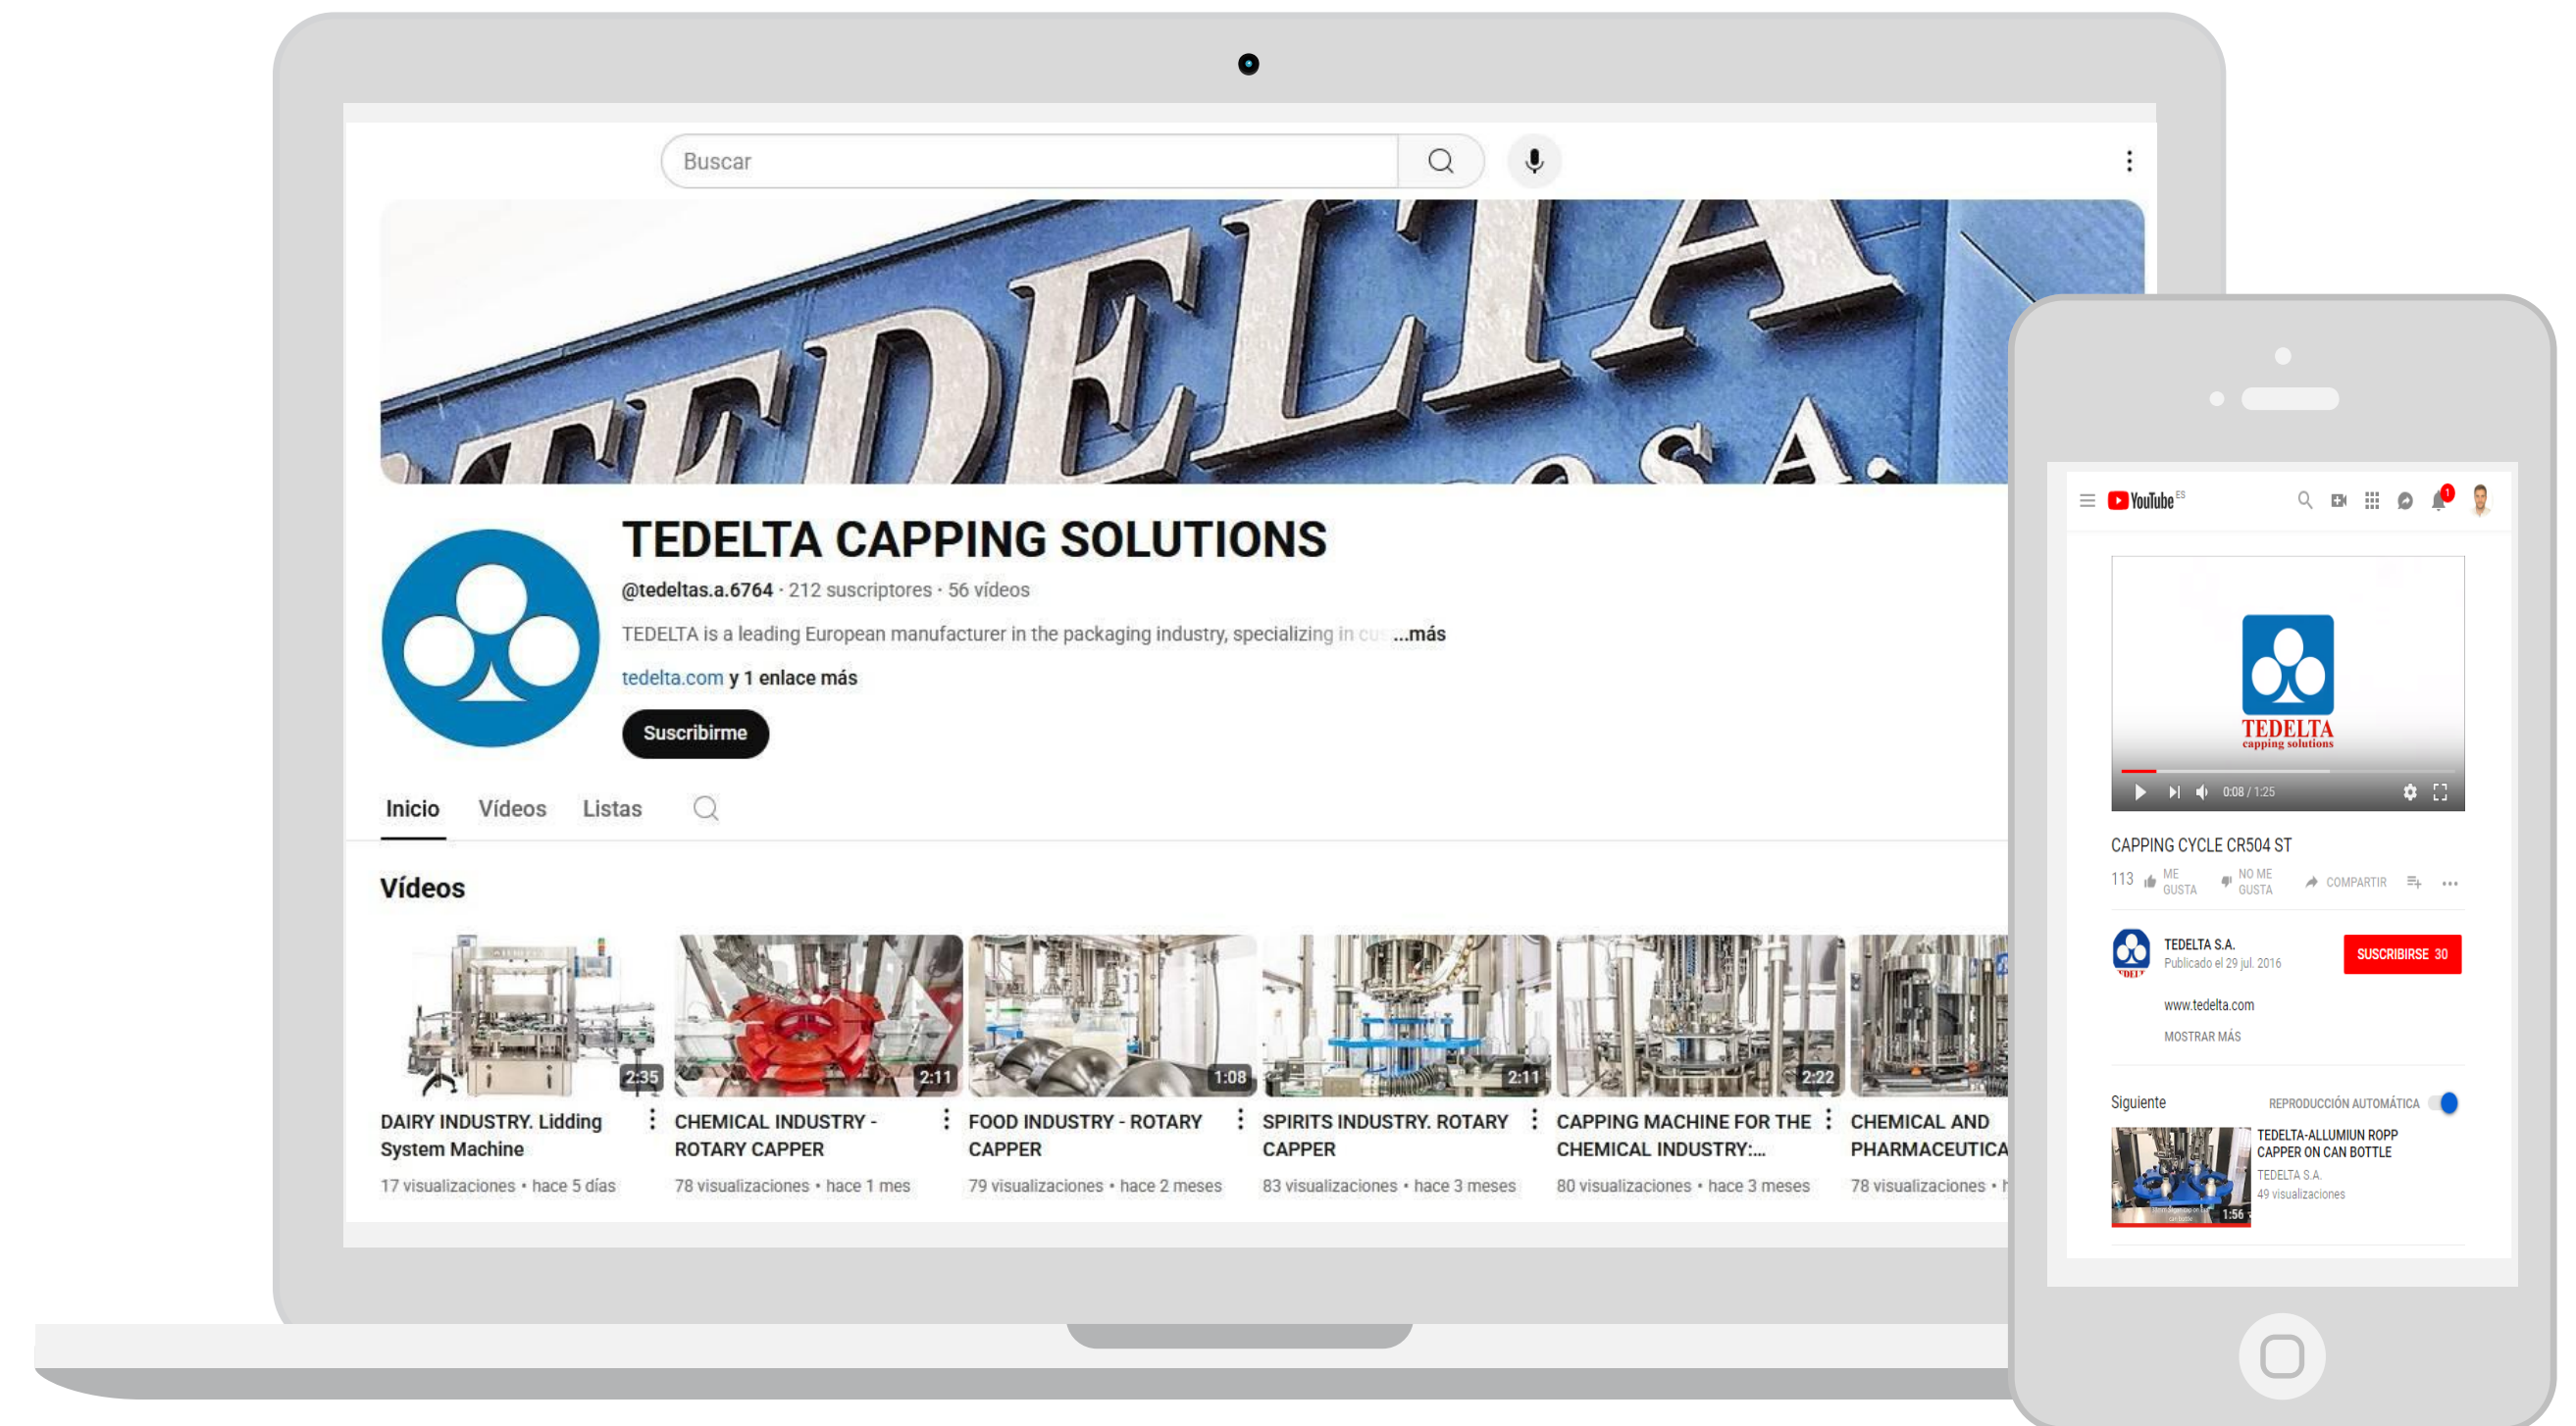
Buscar

TEDELTA S.A.

TEDELTA CAPPING SOLUTIONS
@tedeltas.a.6764 · 212 suscriptores · 56 vídeos
TEDELTA is a leading European manufacturer in the packaging industry, specializing in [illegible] ...más
tedelta.com y 1 enlace más
Suscribirme

Inicio Vídeos Listas

Vídeos

2:35
DAIRY INDUSTRY. Lidding System Machine
17 visualizaciones • hace 5 días

2:11
CHEMICAL INDUSTRY - ROTARY CAPPER
78 visualizaciones • hace 1 mes

1:08
FOOD INDUSTRY - ROTARY CAPPER
79 visualizaciones • hace 2 meses

2:11
SPIRITS INDUSTRY. ROTARY CAPPER
83 visualizaciones • hace 3 meses

2:22
CAPPING MACHINE FOR THE CHEMICAL INDUSTRY:...
80 visualizaciones • hace 3 meses

CHEMICAL AND PHARMACEUTICA
78 visualizaciones • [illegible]

YouTube ES
1

TEDELTA
capping solutions
0:08 / 1:25

CAPPING CYCLE CR504 ST
113 ME GUSTA NO ME GUSTA COMPARTIR

TEDELTA S.A.
Publicado el 29 jul. 2016
SUSCRIBIRSE 30
www.tedelta.com
MOSTRAR MÁS

Siguiente
REPRODUCCIÓN AUTOMÁTICA
TEDELTA-ALLUMIUN ROPP CAPPER ON CAN BOTTLE
TEDELTA S.A.
49 visualizaciones
1:56